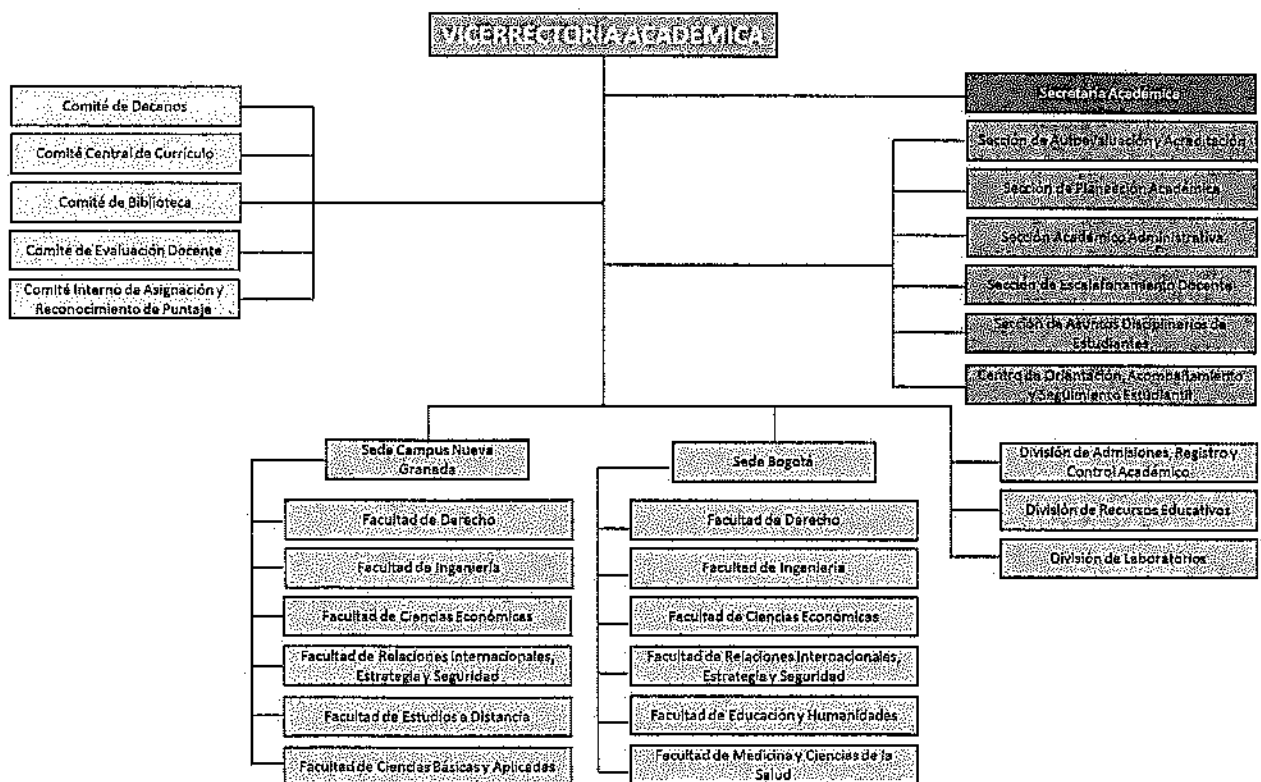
VICERRECTORÍA ACADÉMICA

Comité de Decanos

Comité Central de Currículo

Comité de Biblioteca

Comité de Evaluación Docente

Comité Interno de Asignación y Reconocimiento de Puntaje

Secretaría Académica

Sección de Autoevaluación y Acreditación

Sección de Planeación Académica

Sección Académico Administrativa

Sección de Escalafonamiento Docente

Sección de Asuntos Disciplinarios de Estudiantes

Centro de Orientación, Acompañamiento y Seguimiento Estudiantil

Sede Campus Nueva Granada

Facultad de Derecho

Facultad de Ingeniería

Facultad de Ciencias Económicas

Facultad de Relaciones Internacionales, Estrategia y Seguridad

Facultad de Estudios a Distancia

Facultad de Ciencias Básicas y Aplicadas

Sede Bogotá

Facultad de Derecho

Facultad de Ingeniería

Facultad de Ciencias Económicas

Facultad de Relaciones Internacionales, Estrategia y Seguridad

Facultad de Educación y Humanidades

Facultad de Medicina y Ciencias de la Salud

División de Admisiones, Registro y Control Académico

División de Recursos Educativos

División de Laboratorios